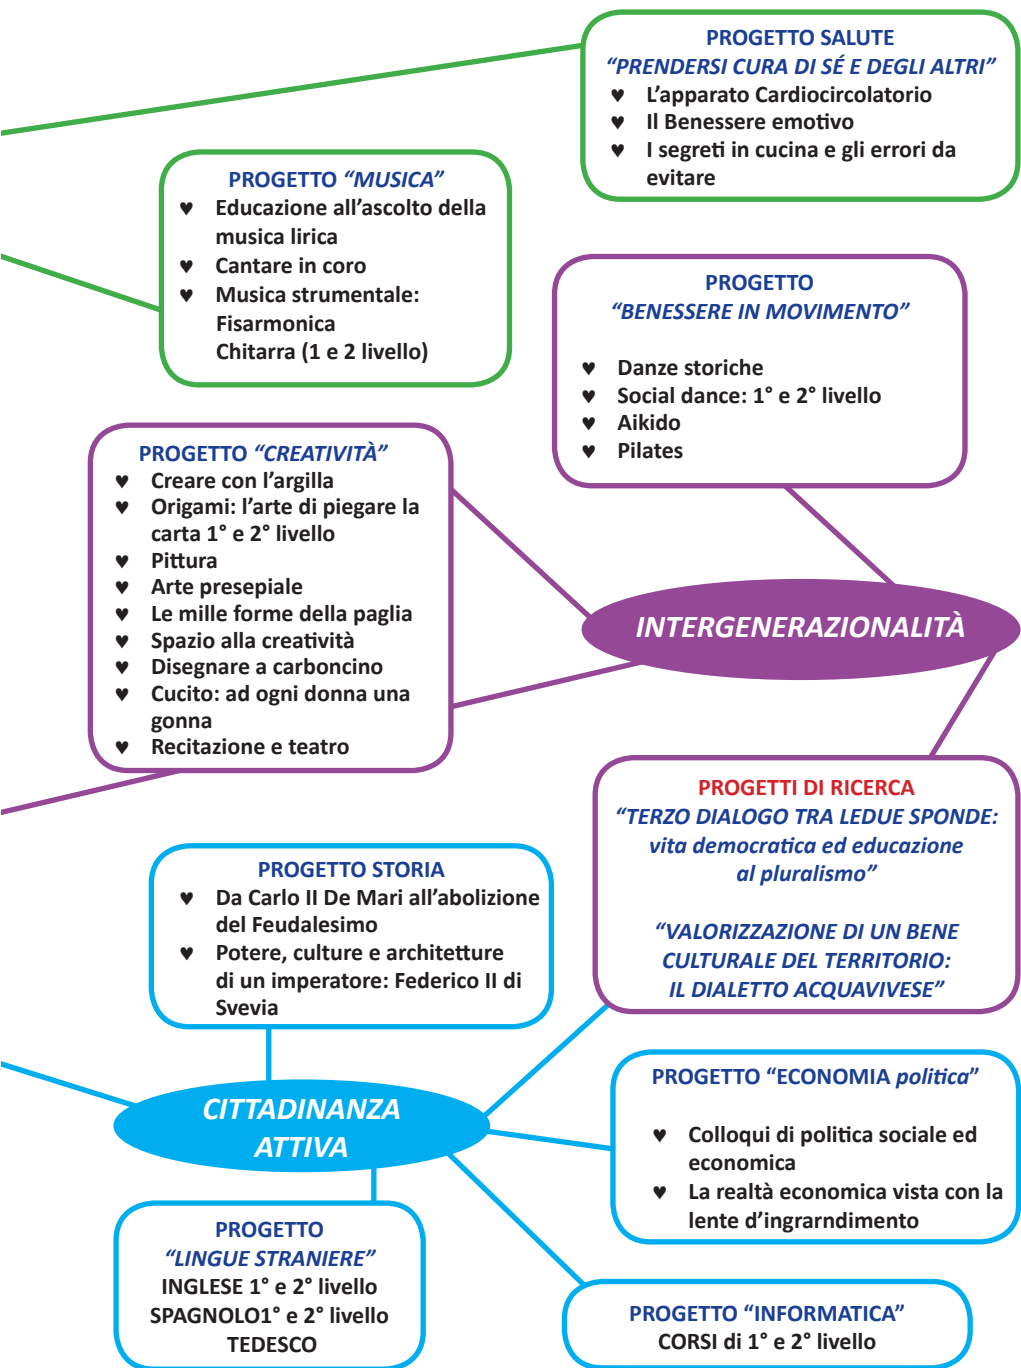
PROGETTO SALUTE
"PRENDERSI CURA DI SÉ E DEGLI ALTRI"
♥ L'apparato Cardiocircolatorio
♥ Il Benessere emotivo
♥ I segreti in cucina e gli errori da evitare

PROGETTO "MUSICA"
♥ Educazione all'ascolto della musica lirica
♥ Cantare in coro
♥ Musica strumentale:
Fisarmonica
Chitarra (1 e 2 livello)

PROGETTO
"BENESSERE IN MOVIMENTO"
♥ Danze storiche
♥ Social dance: 1° e 2° livello
♥ Aikido
♥ Pilates

PROGETTO "CREATIVITÀ"
♥ Creare con l'argilla
♥ Origami: l'arte di piegare la carta 1° e 2° livello
♥ Pittura
♥ Arte presepiale
♥ Le mille forme della paglia
♥ Spazio alla creatività
♥ Disegnare a carboncino
♥ Cucito: ad ogni donna una gonna
♥ Recitazione e teatro

INTERGENERAZIONALITÀ

PROGETTI DI RICERCA
"TERZO DIALOGO TRA LEDUE SPONDE: vita democratica ed educazione al pluralismo"

"VALORIZZAZIONE DI UN BENE CULTURALE DEL TERRITORIO: IL DIALETTO ACQUAVIVESE"

PROGETTO STORIA
♥ Da Carlo II De Mari all'abolizione del Feudalesimo
♥ Potere, culture e architetture di un imperatore: Federico II di Svevia

CITTADINANZA ATTIVA

PROGETTO "ECONOMIA politica"
♥ Colloqui di politica sociale ed economica
♥ La realtà economica vista con la lente d'ingrarndimento

PROGETTO
"LINGUE STRANIERE"
INGLESE 1° e 2° livello
SPAGNOLO1° e 2° livello
TEDESCO

PROGETTO "INFORMATICA"
CORSI di 1° e 2° livello